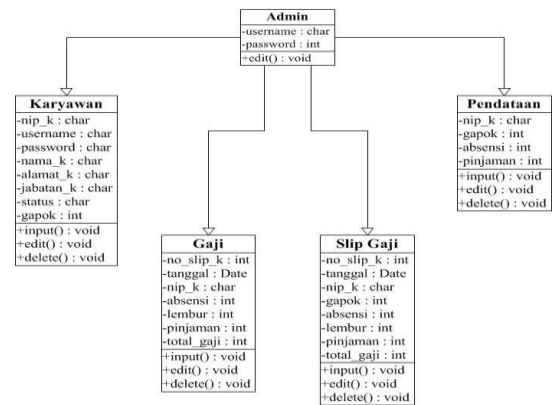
Admin
-username : char
-password : int
+edit() : void

Karyawan
-nip_k : char
-username : char
-password : char
-nama_k : char
-alamat_k : char
-jabatan_k : char
-status : char
-gapok : int
+input() : void
+edit() : void
+delete() : void

Gaji
-no_slip_k : int
-tanggal : Date
-nip_k : char
-absensi : int
-lembur : int
-pinjaman : int
-total_gaji : int
+input() : void
+edit() : void
+delete() : void

Slip Gaji
-no_slip_k : int
-tanggal : Date
-nip_k : char
-gapok : int
-absensi : int
-lembur : int
-pinjaman : int
-total_gaji : int
+input() : void
+edit() : void
+delete() : void

Pendataan
-nip_k : char
-gapok : int
-absensi : int
-pinjaman : int
+input() : void
+edit() : void
+delete() : void